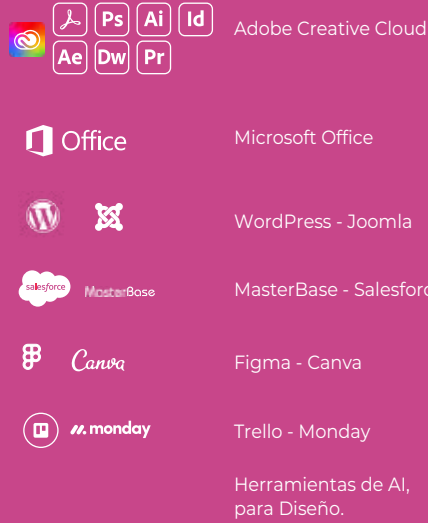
Ps Ai Id
Ae Dw Pr

Adobe Creative Cloud

Office

Microsoft Office

WordPress - Joomla

salesforce MasterBase

MasterBase - Salesforc

Canva

Figma - Canva

monday

Trello - Monday

Herramientas de AI, para Diseño.